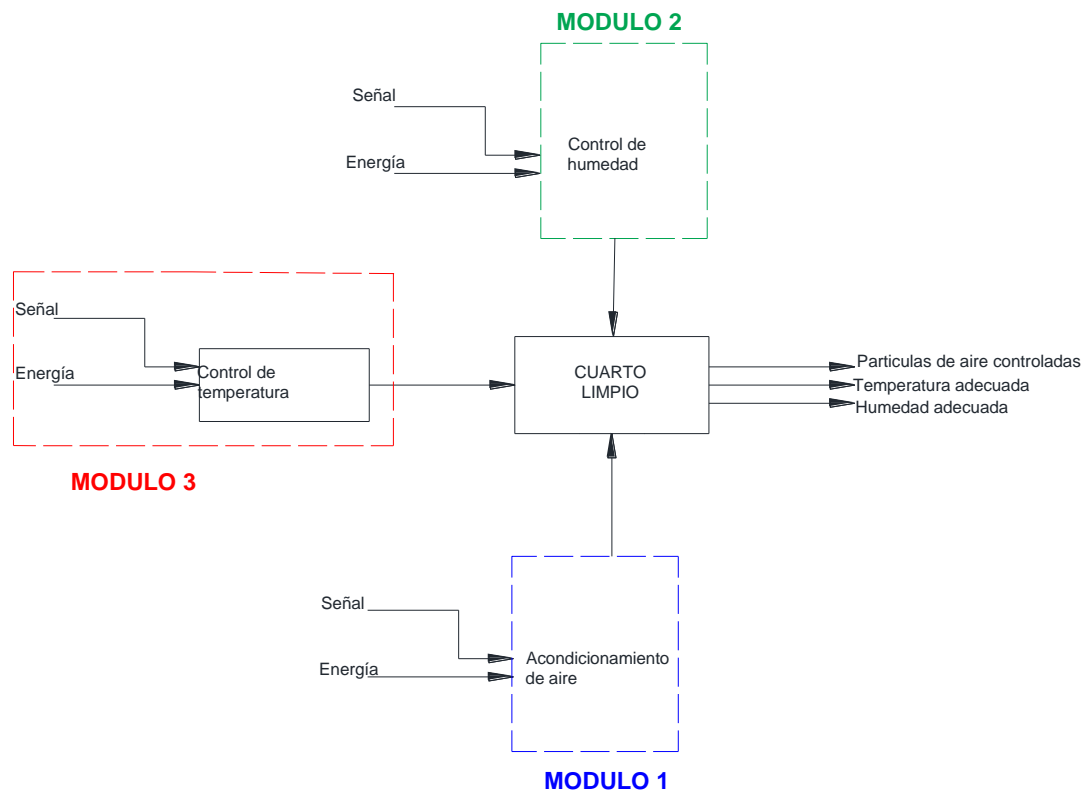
MODULO 2

Señal

Energía

Control de humedad

Señal

Energía

Control de temperatura

MODULO 3

CUARTO LIMPIO

Particulas de aire controladas
Temperatura adecuada
Humedad adecuada

Señal

Energía

Acondicionamiento de aire

MODULO 1